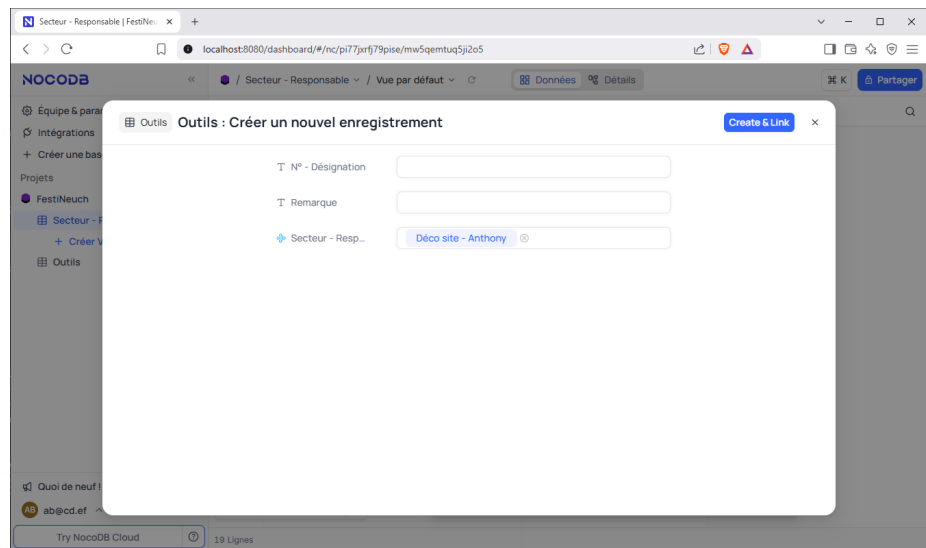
Secteur - Responsable | FestiNeu ×
+

localhost:8080/dashboard/#/nc/pi77jxrfj79pise/mw5qemtuq5ji2o5

NOCODB
Secteur - Responsable / Vue par défaut
Données Détails
⌘ K
Partager

Équipe & para
Intégrations
+ Créer une bas
Projets
FestiNeuch
Secteur - R
+ Créer V
Outils

Outils Outils : Créer un nouvel enregistrement
Create & Link
×

N° - Désignation
Remarque
Secteur - Resp...
Déco site - Anthony

Quoi de neuf !
AB ab@cd.ef
Try NocoDB Cloud
19 Lignes